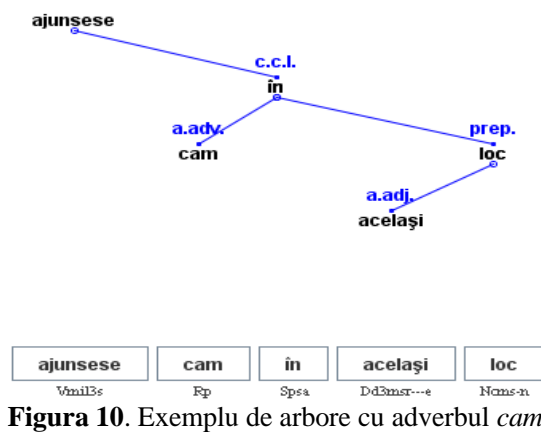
ajunsese

c.c.l.
în

a.adv.
cam

prep.
loc

a.adj.
acelaşi

| ajunsese | cam | în | acelaşi | loc |
|---|---|---|---|---|
| Vmil3s | Rp | Spsa | Dd3msr---e | Ncms-n |

**Figura 10**. Exemplu de arbore cu adverbul *cam*